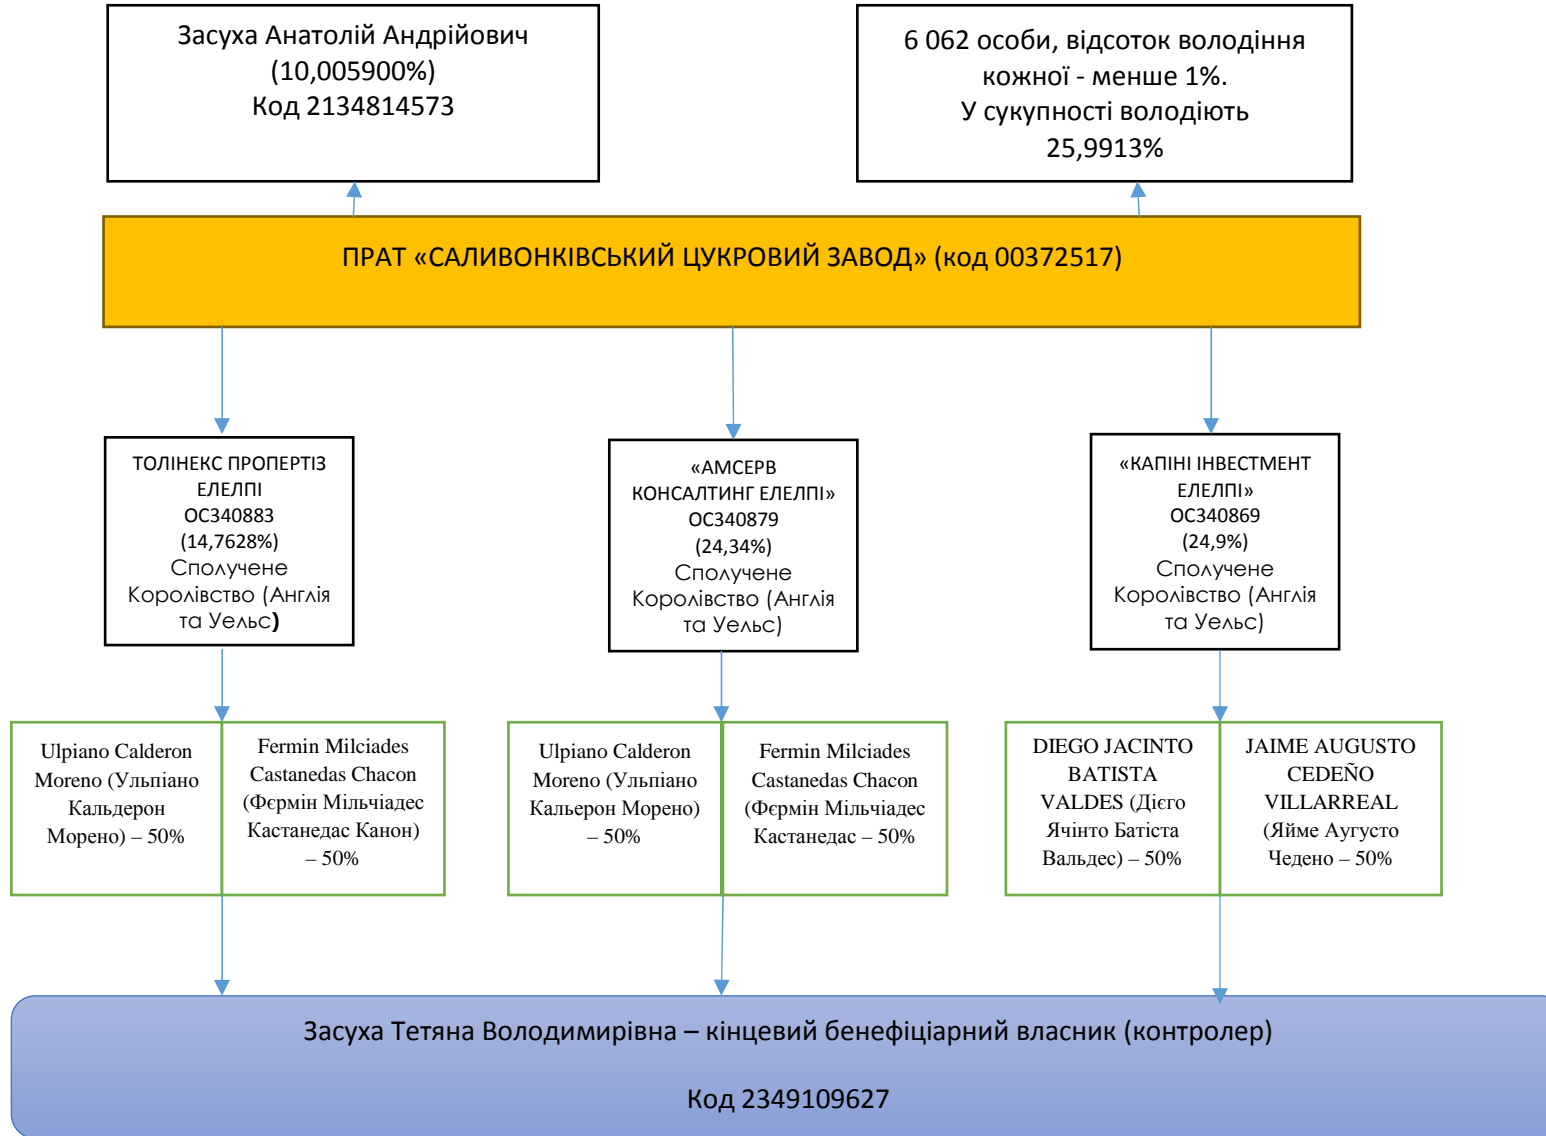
Засуха Анатолій Андрійович (10,005900%) Код 2134814573

6 062 особи, відсоток володіння кожної - менше 1%. У сукупності володіють 25,9913%

ПРАТ «САЛИВОНКІВСЬКИЙ ЦУКРОВИЙ ЗАВОД» (код 00372517)

ТОЛІНЕКС ПРОПЕРТІЗ ЕЛЕЛПІ ОС340883 (14,7628%) Сполучене Королівство (Англія та Уельс)

«АМСЕРВ КОНСАЛТИНГ ЕЛЕЛПІ» ОС340879 (24,34%) Сполучене Королівство (Англія та Уельс)

«КАПІНІ ІНВЕСТМЕНТ ЕЛЕЛПІ» ОС340869 (24,9%) Сполучене Королівство (Англія та Уельс)

Ulpiano Calderon Moreno (Ульпіано Кальдерон Морено) – 50%

Fermin Milciades Castanedas Chacon (Фєрмін Мільчіадес Кастанедас Канон) – 50%

Ulpiano Calderon Moreno (Ульпіано Кальерон Морено) – 50%

Fermin Milciades Castanedas Chacon (Фєрмін Мільчіадес Кастанедас – 50%

DIEGO JACINTO BATISTA VALDES (Дієго Ячінто Батіста Вальдес) – 50%

JAIME AUGUSTO CEDEÑO VILLARREAL (Яйме Аугусто Чедено – 50%

Засуха Тетяна Володимирівна – кінцевий бенефіціарний власник (контролер)

Код 2349109627